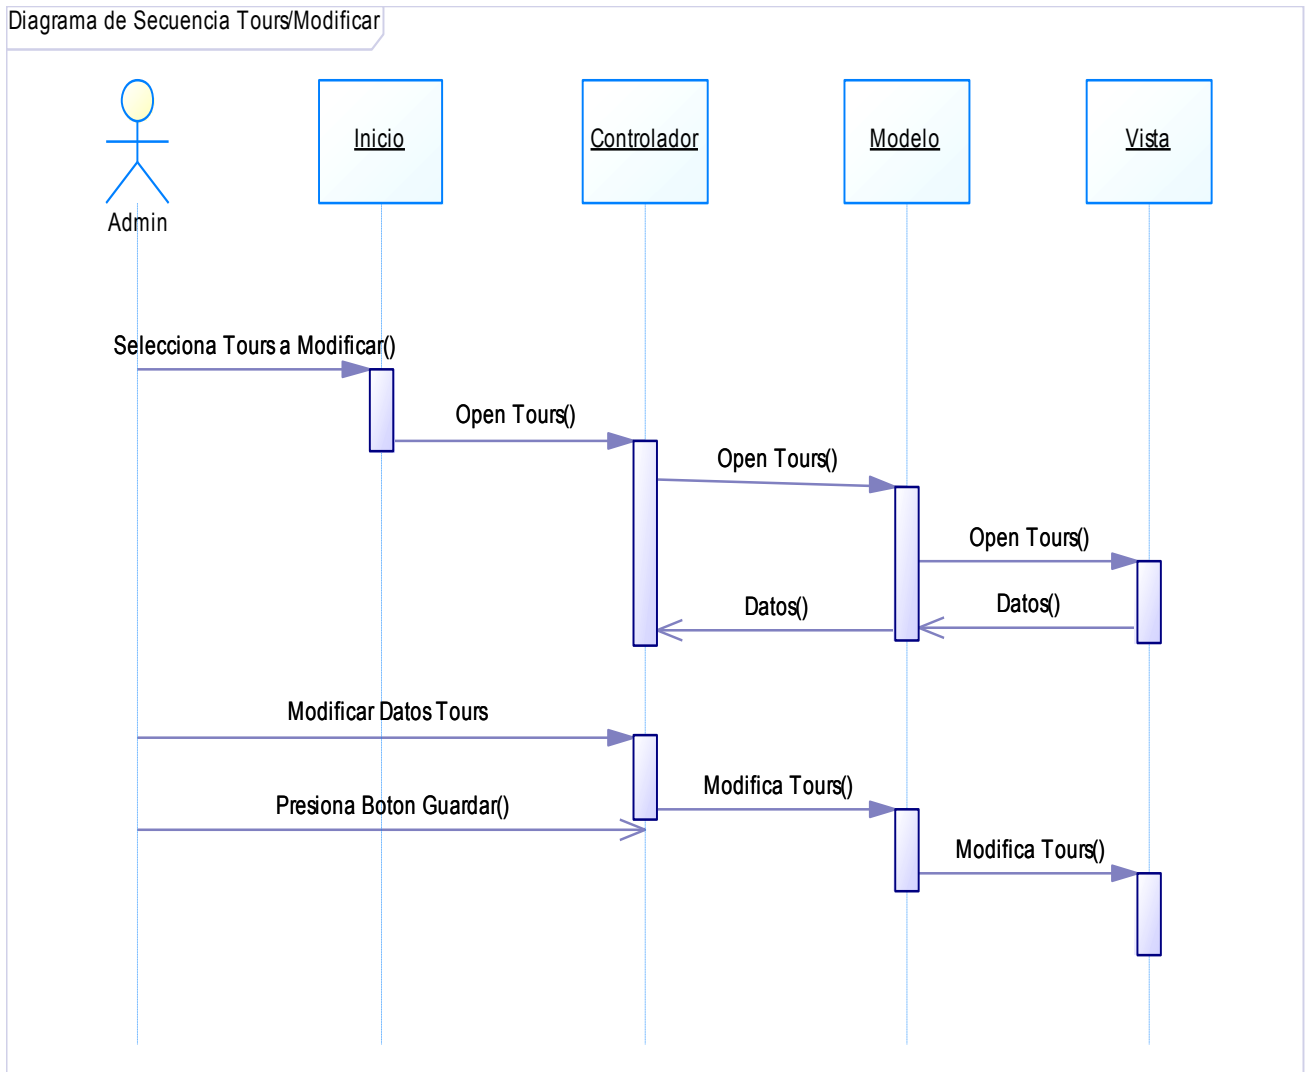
Diagrama de Secuencia Tours/Modificar

Admin

Inicio

Controlador

Modelo

Vista

Selecciona Tours a Modificar()

Open Tours()

Open Tours()

Open Tours()

Datos()

Datos()

Modificar Datos Tours

Presiona Boton Guardar()

Modifica Tours()

Modifica Tours()